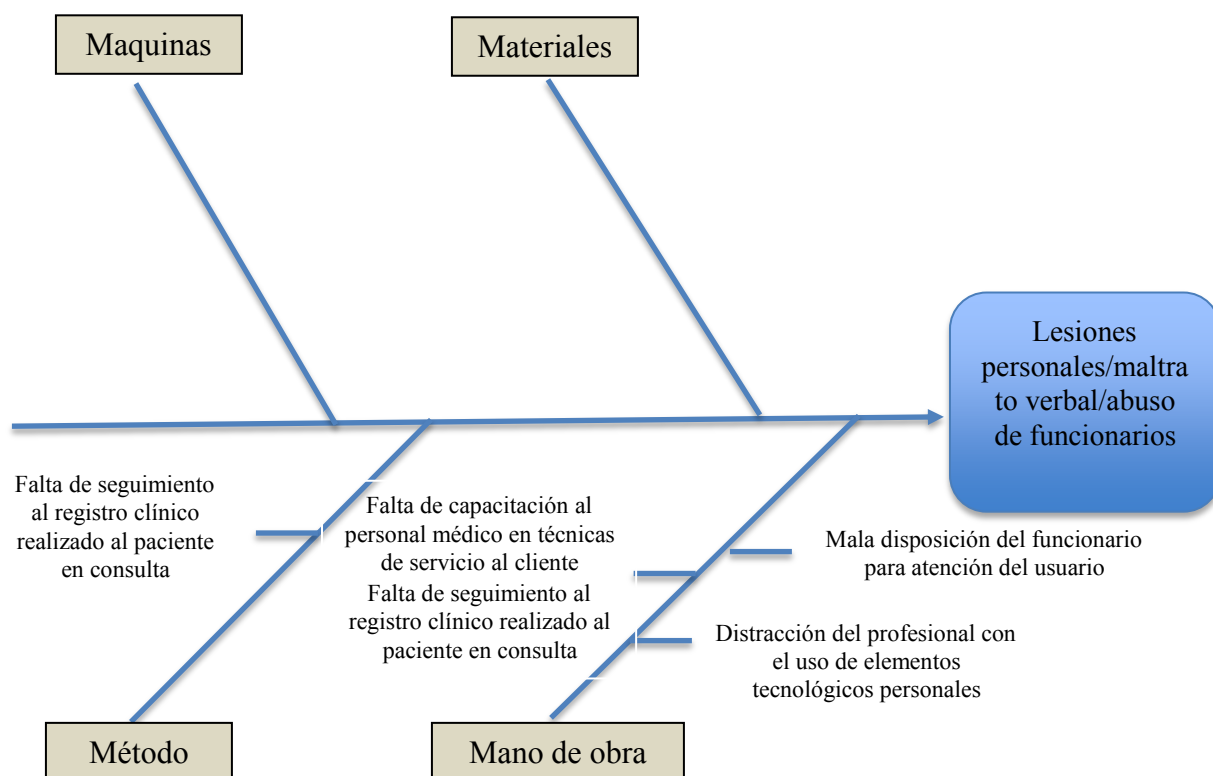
Maquinas

Materiales

Lesiones personales/maltrato verbal/abuso de funcionarios

Falta de seguimiento al registro clínico realizado al paciente en consulta

Falta de capacitación al personal médico en técnicas de servicio al cliente

Falta de seguimiento al registro clínico realizado al paciente en consulta

Mala disposición del funcionario para atención del usuario

Distracción del profesional con el uso de elementos tecnológicos personales

Método

Mano de obra